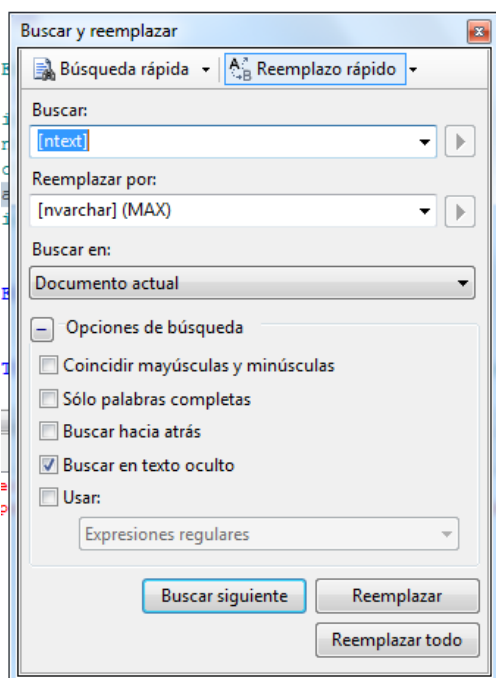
Buscar y reemplazar

Búsqueda rápida

Reemplazo rápido

Buscar:

[ntext]

Reemplazar por:

[nvarchar] (MAX)

Buscar en:

Documento actual

Opciones de búsqueda

Coincidir mayúsculas y minúsculas

Sólo palabras completas

Buscar hacia atrás

Buscar en texto oculto

Usar:

Expresiones regulares

Buscar siguiente

Reemplazar

Reemplazar todo